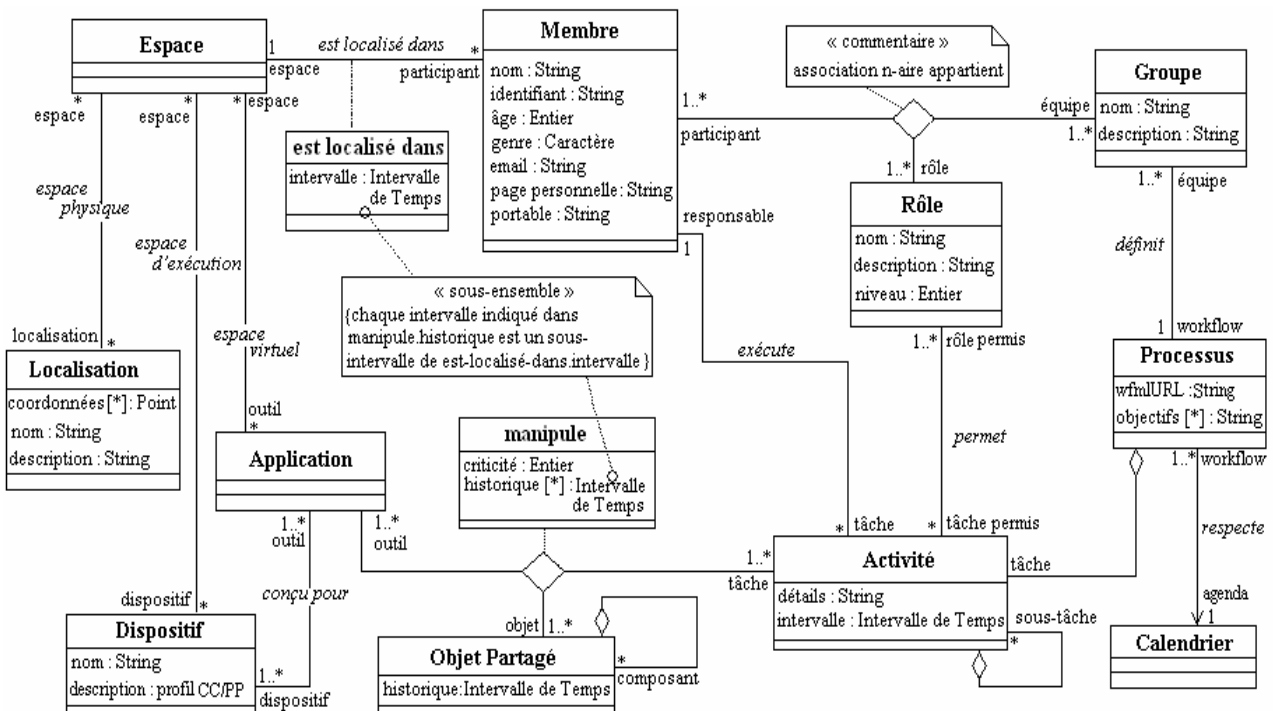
Espace

1 est localisé dans *
espace participant

Membre
nom : String
identifiant : String
âge : Entier
genre : Caractère
email : String
page personnelle: String
portable : String

« commentaire »
association n-aire appartient

Groupe
nom : String
description : String

1..* participant
équipe 1..*
1..* rôle
1..* équipe

* espace * espace * espace
espace physique
espace d'exécution
espace virtuel

est localisé dans
intervalle : Intervalle de Temps

responsable 1

Rôle
nom : String
description : String
niveau : Entier

définit

1 workflow

« sous-ensemble »
{chaque intervalle indiqué dans manipule.historique est un sous-intervalle de est-localisé-dans.intervalle }

localisation *

Localisation
coordonnées [*]: Point
nom : String
description : String

outil *

Application

exécute

1..* rôle permis

Processus
wfmlURL :String
objectifs [*] : String

manipule
criticité : Entier
historique [*] : Intervalle de Temps

permet

1..* workflow

respecte

1..* outil
1..* outil

* tâche
* tâche permis

1..* tâche

Activité
détails : String
intervalle : Intervalle de Temps

tâche

agenda 1

conçu pour

dispositif *

Dispositif
nom : String
description : profil CC/PP

1..* dispositif

objet 1..*

Objet Partagé
historique:Intervalle de Temps

* composant

sous-tâche *

Calendrier